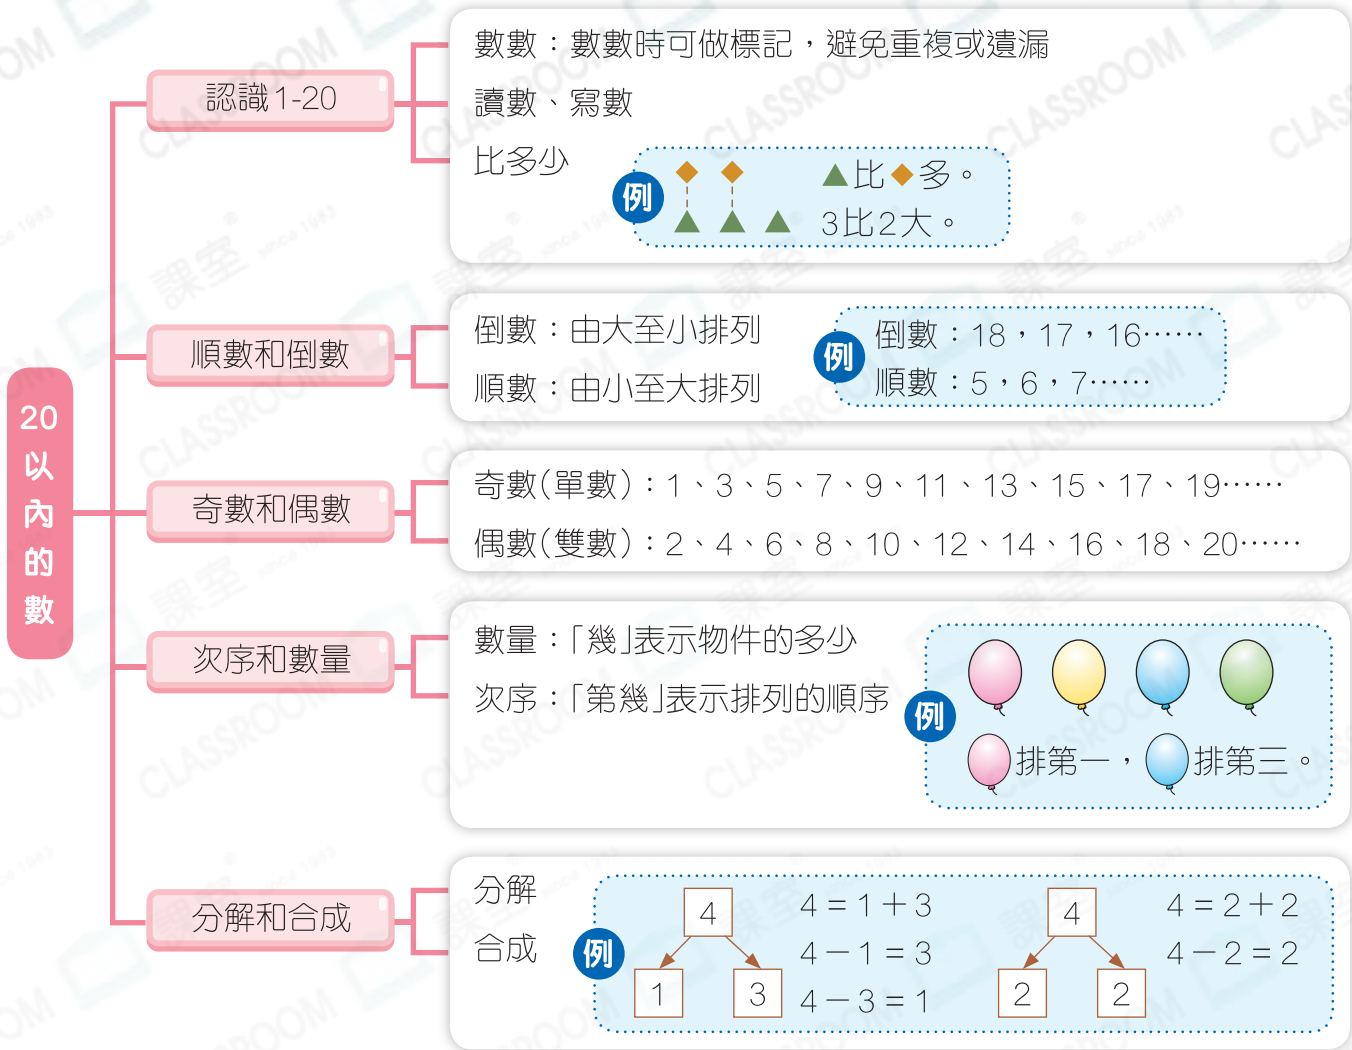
20以內的數

認識1-20

數數：數數時可做標記，避免重複或遺漏

讀數、寫數

比多少

例 ▲比◆多。3比2大。

順數和倒數

倒數：由大至小排列

順數：由小至大排列

例 倒數：18，17，16……
順數：5，6，7……

奇數和偶數

奇數(單數)：1、3、5、7、9、11、13、15、17、19……

偶數(雙數)：2、4、6、8、10、12、14、16、18、20……

次序和數量

數量：「幾」表示物件的多少

次序：「第幾」表示排列的順序

例 排第一，排第三。

分解和合成

分解

合成

例

4

1 3

$4=1+3$
$4-1=3$
$4-3=1$

4

2 2

$4=2+2$
$4-2=2$

CLASSROOM 課室 since 1993